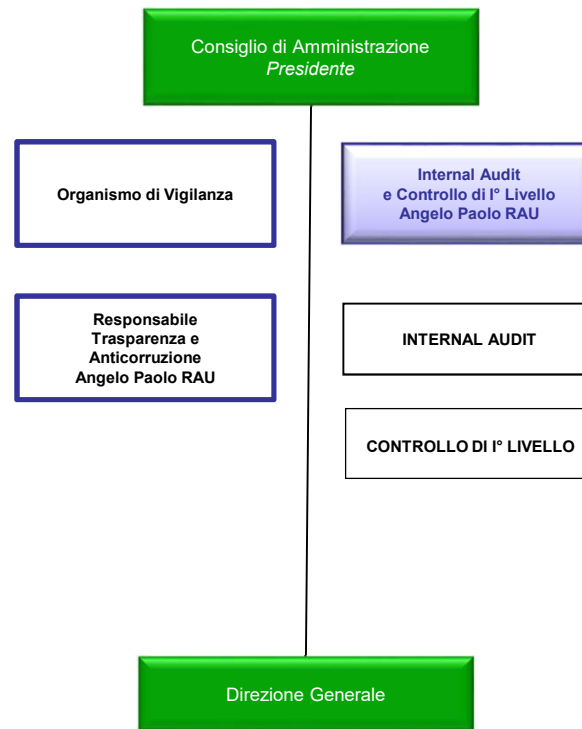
Consiglio di Amministrazione
Presidente

Organismo di Vigilanza

Internal Audit
e Controllo di I° Livello
Angelo Paolo RAU

Responsabile
Trasparenza e
Anticorruzione
Angelo Paolo RAU

INTERNAL AUDIT

CONTROLLO DI I° LIVELLO

Direzione Generale